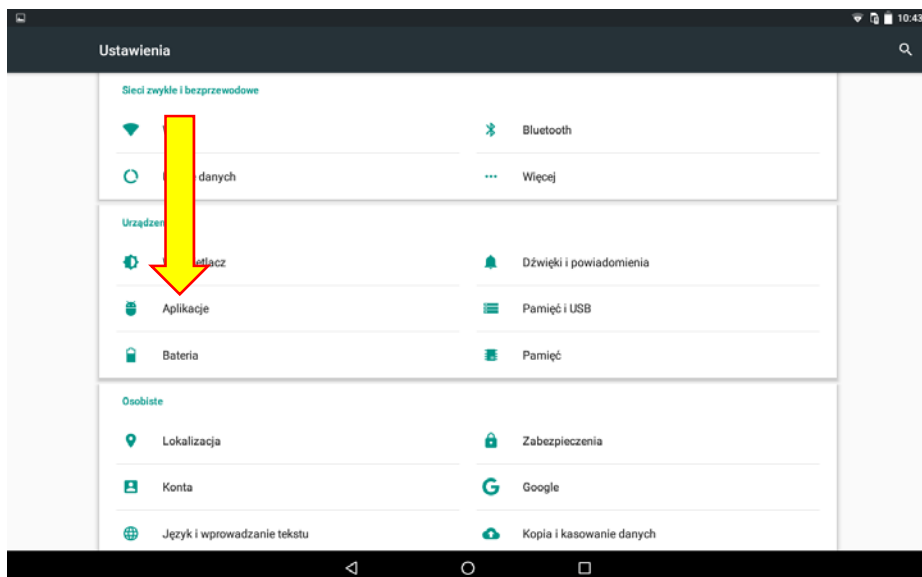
10:43

Ustawienia

Sieci zwykłe i bezprzewodowe

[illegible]

Bluetooth

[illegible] danych

Więcej

Urządzen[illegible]

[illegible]etlacz

Dźwięki i powiadomienia

Aplikacje

Pamięć i USB

Bateria

Pamięć

Osobiste

Lokalizacja

Zabezpieczenia

Konta

Google

Język i wprowadzanie tekstu

Kopia i kasowanie danych